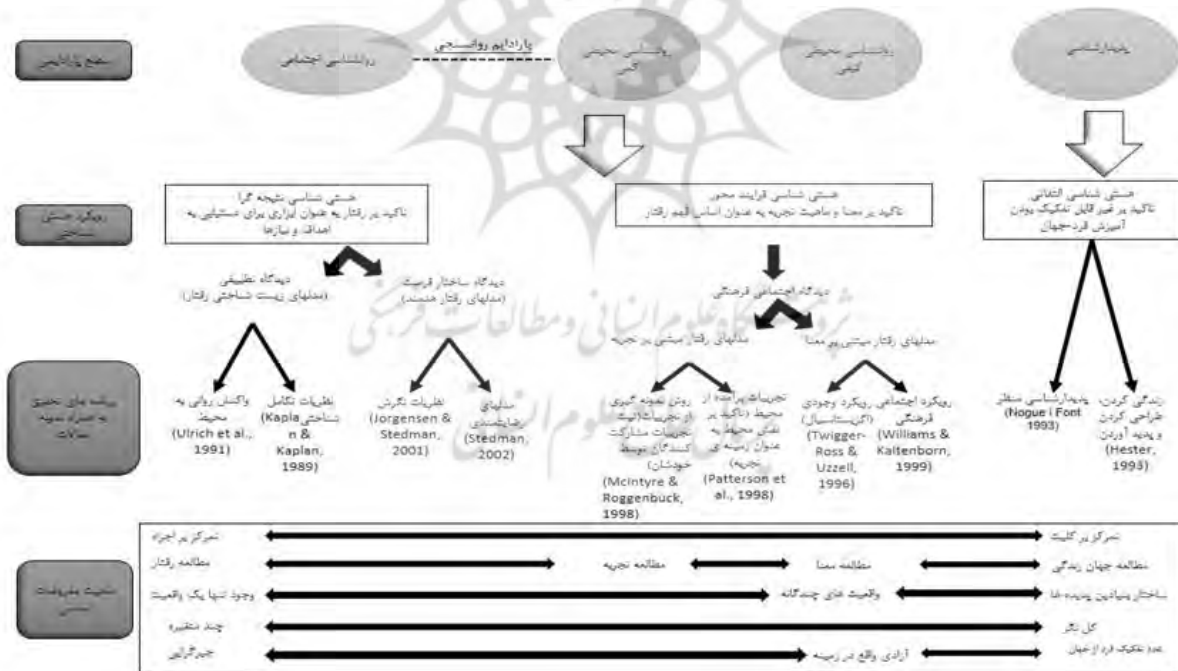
سطح پارادایمی

روانشناسی اجتماعی

پارادایم روانسنجی

روانشناسی محیطی کمی

روانشناسی محیطی کیفی

پدیدارشناسی

رویکرد هستی شناختی

هستی شناسی نتیجه گرا
تاکید بر رفتار به عنوان ابزاری برای دستیابی به اهداف و نیازها

هستی شناسی فرایند محور
تاکید بر معنا و ماهیت تجربه به عنوان اساس فهم رفتار

هستی شناسی التفاتی
تاکید بر غیر قابل تفکیک بودن آدمی از جهان

دیدگاه تطبیقی
(مدلهای زیست شناختی رفتار)

دیدگاه ساختار فرصت
(مدلهای رفتار هدفمند)

دیدگاه اجتماعی فرهنگی

مدلهای رفتار مبتنی بر تجربه

مدلهای رفتار مبتنی بر معنا

برنامه های تحقیق به اعتبار نمونه سئوالات

واکنش روانی به محیط
(Ulrich et al., 1991)

نظریات تکامل شناختی
(Kaplan & Kaplan, 1989)

نظریات نگرش
(Jorgensen & Stedman, 2001)

مدلهای رضایتمندی
(Stedman, 2002)

روش نمونه گیری از تجربیات (ثبت تجربیات مشارکت کنندگان توسط خودشان)
(McIntyre & Roggenbuck, 1998)

تجربیات برآمده از محیط (تاکید بر نقش محیط به عنوان زمینه ی تجربه)
(Patterson et al., 1998)

رویکرد وجودی (اکو-سناسیال)
(Twigger-Ross & Uzzell, 1996)

رویکرد اجتماعی فرهنگی
(Williams & Kaltenborn, 1999)

پدیدارشناسی منظر
(Nogue i Font 1993)

زندگی کردن، طراحی کردن و پدید آوردن
(Hester, 1993)

ماهیت مفروضات سنتی

تمرکز بر اجزاء

تمرکز بر کلیت

مطالعه رفتار

مطالعه تجربه

مطالعه معنا

مطالعه جهان زندگی

وجود تنها یک واقعیت

واقعیت های چندگانه

ساختار بنیادین پدیده ها

چند متغیره

کل نگر

جبرگرایی

آزادی واقع در زمینه

عدم تفکیک فرد از جهان